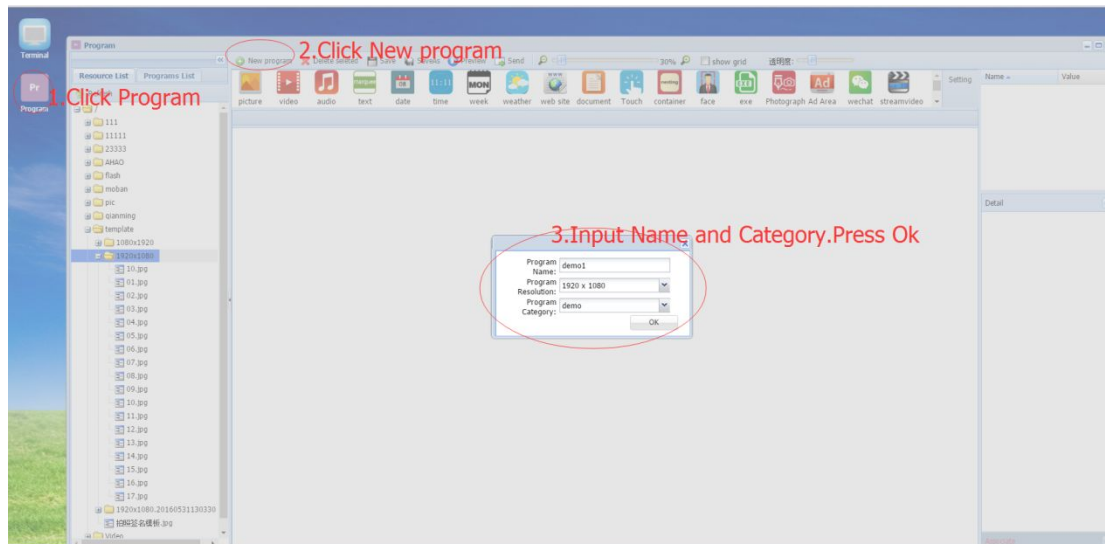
Terminal

Pr
Program

Program

2.Click New program

New program Delete selected Save Save as Preview Send 30% show grid 透明度:

Resource List Programs List

1.Click Program

picture video audio text date time week weather web site document Touch container face exe Photograph Ad Area wechat streamvideo

Setting

Name Value

111
11111
23333
AHAO
flash
moban
pic
qianming
template
1080x1920
1920x1080
10.jpg
01.jpg
02.jpg
03.jpg
04.jpg
05.jpg
06.jpg
07.jpg
08.jpg
09.jpg
10.jpg
11.jpg
12.jpg
13.jpg
14.jpg
15.jpg
16.jpg
17.jpg
1920x1080.20160531130330
招聘签名模板.jpg
video

Detail

3.Input Name and Category.Press Ok

Program Name: demo1

Program Resolution: 1920 x 1080

Program Category: demo

OK